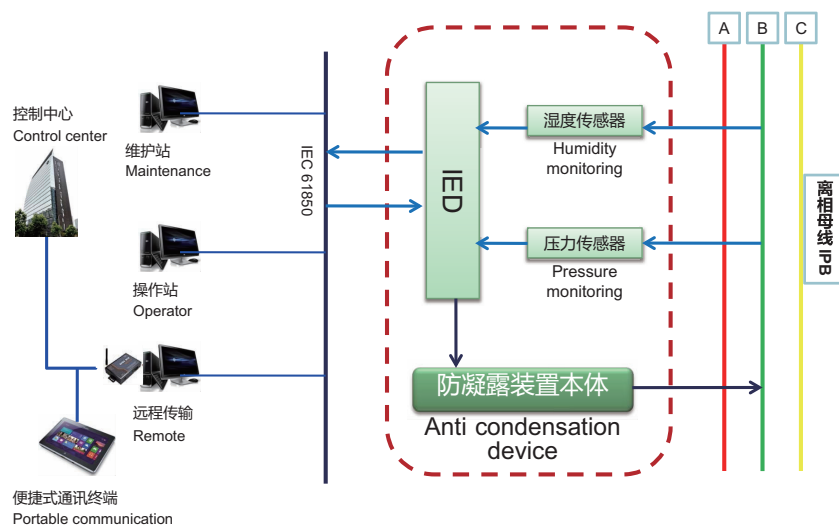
控制中心
Control center

维护站
Maintenance

操作站
Operator

远程传输
Remote

便捷式通讯终端
Portable communication

IEC 61850

IED

湿度传感器
Humidity monitoring

压力传感器
Pressure monitoring

防凝露装置本体
Anti condensation device

A
B
C

离相母线 IPB